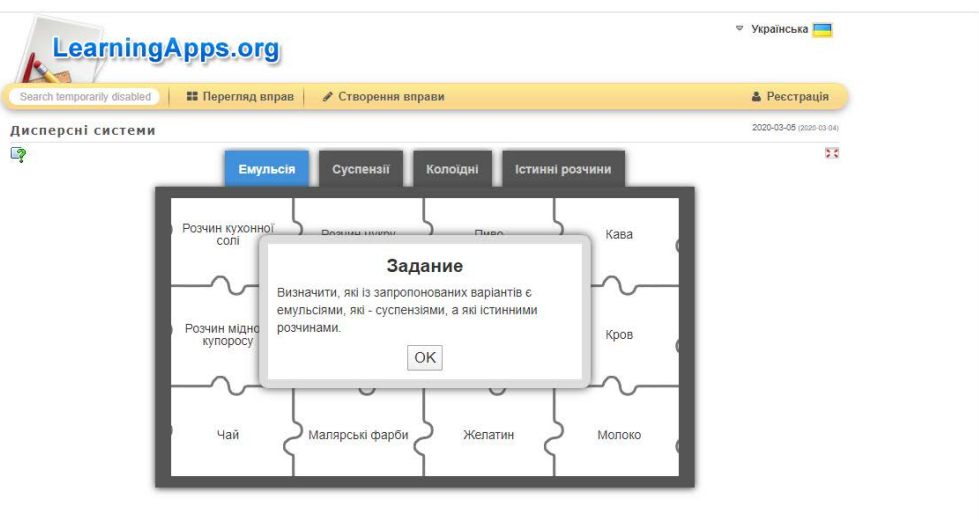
LearningApps.org

Українська

Search temporarily disabled | Перегляд вправ | Створення вправи | Реєстрація

Дисперсні системи

2020-03-05 (2020-03-04)

Емульсія | Суспензії | Колоїдні | Істинні розчини

Розчин кухонної солі

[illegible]

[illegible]

Кава

Розчин мідного купоросу

Кров

Чай

Малярські фарби

Желатин

Молоко

Задание

Визначити, які із запропонованих варіантів є емульсіями, які - суспензіями, а які істинними розчинами.

OK